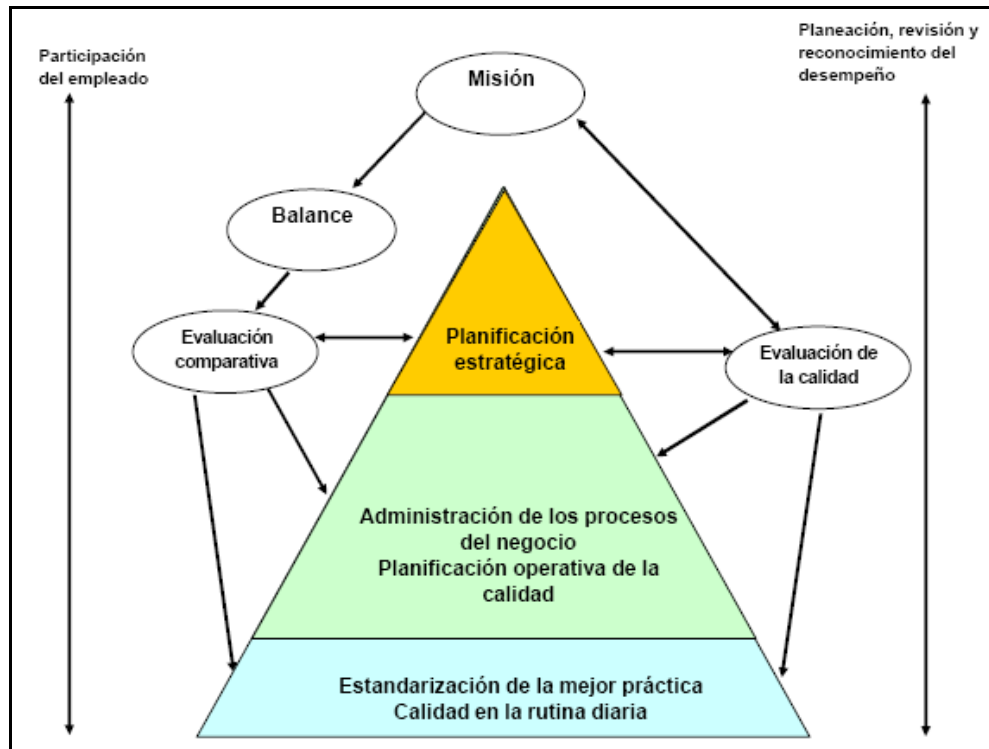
Participación del empleado

Misión

Planeación, revisión y reconocimiento del desempeño

Balance

Evaluación comparativa

Planificación estratégica

Evaluación de la calidad

Administración de los procesos del negocio
Planificación operativa de la calidad

Estandarización de la mejor práctica
Calidad en la rutina diaria